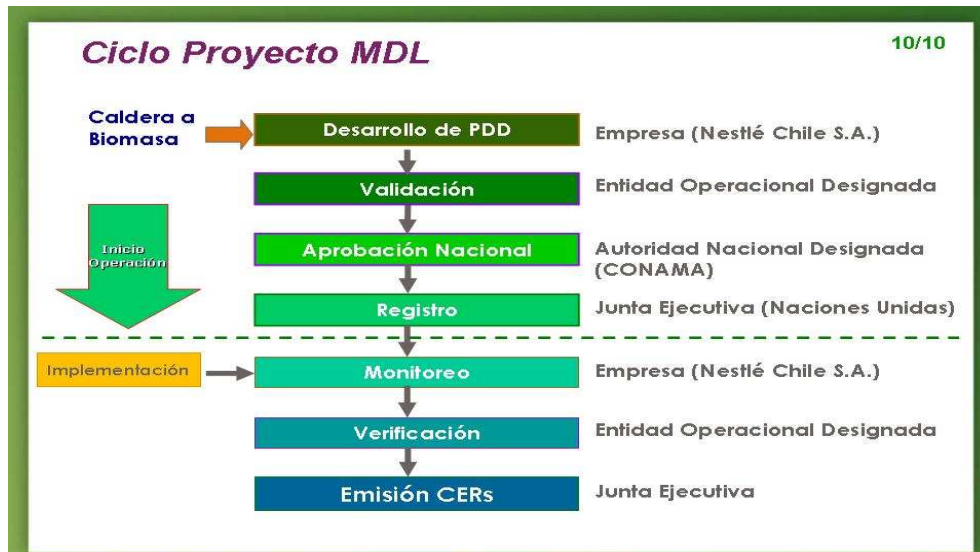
Ciclo Proyecto MDL

10/10

Caldera a Biomasa

Desarrollo de PDD

Empresa (Nestlé Chile S.A.)

Validación

Entidad Operacional Designada

Inicio Operación

Aprobación Nacional

Autoridad Nacional Designada (CONAMA)

Registro

Junta Ejecutiva (Naciones Unidas)

Implementación

Monitoreo

Empresa (Nestlé Chile S.A.)

Verificación

Entidad Operacional Designada

Emisión CERs

Junta Ejecutiva